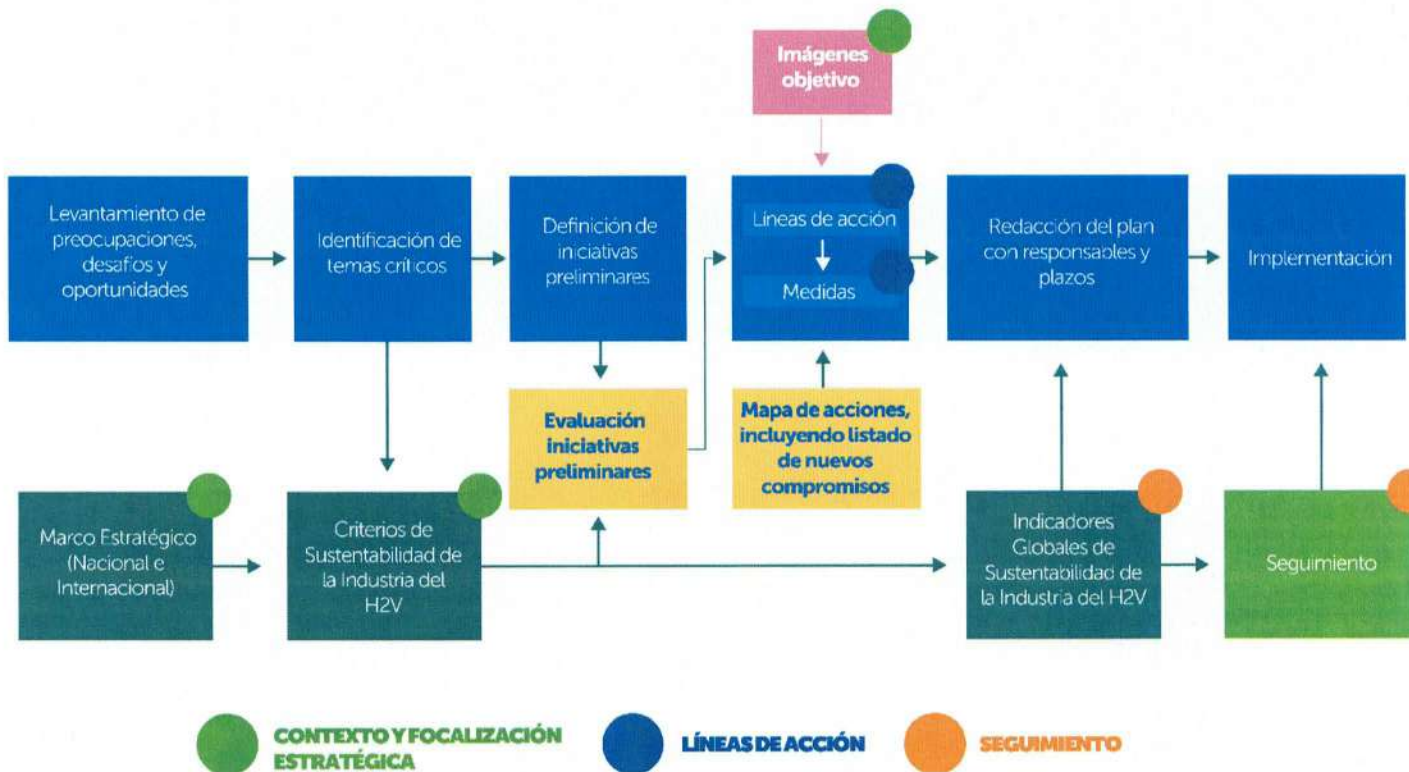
Imágenes objetivo

Levantamiento de preocupaciones, desafíos y oportunidades

Identificación de temas críticos

Definición de iniciativas preliminares

Líneas de acción

Medidas

Redacción del plan con responsables y plazos

Implementación

Evaluación iniciativas preliminares

Mapa de acciones, incluyendo listado de nuevos compromisos

Marco Estratégico (Nacional e Internacional)

Criterios de Sustentabilidad de la Industria del H2V

Indicadores Globales de Sustentabilidad de la Industria del H2V

Seguimiento

CONTEXTO Y FOCALIZACIÓN ESTRATÉGICA

LÍNEAS DE ACCIÓN

SEGUIMIENTO